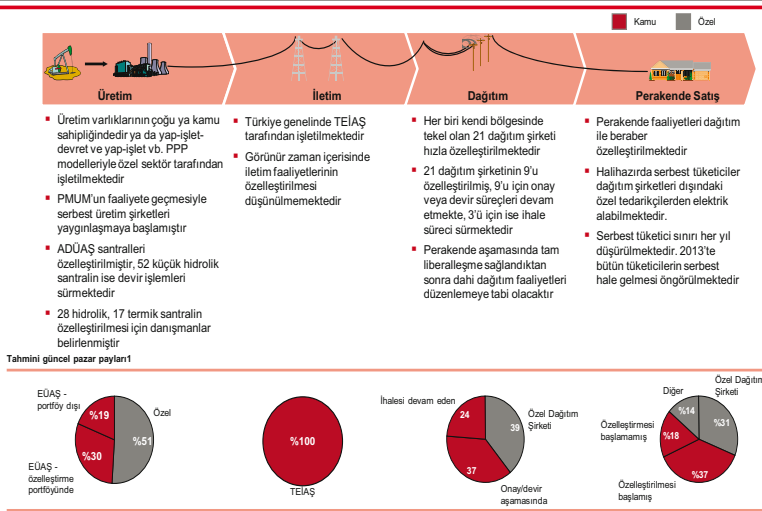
Kamu Özel

Üretim

İletim

Dağıtım

Perakende Satış

- Üretim varlıklarının çoğu ya kamu sahipliğindedir ya da yap-işlet-devret ve yap-işlet vb. PPP modelleriyle özel sektör tarafından işletilmektedir
- PMUM'un faaliyete geçmesiyle serbest üretim şirketleri yaygınlaşmaya başlamıştır
- ADÜAŞ santralleri özelleştirilmiştir, 52 küçük hidrolik santralin ise devir işlemleri sürmektedir
- 28 hidrolik, 17 termik santralin özelleştirilmesi için danışmanlar belirlenmiştir

- Türkiye genelinde TEİAŞ tarafından işletilmektedir
- Görünür zaman içerisinde iletim faaliyetlerinin özelleştirilmesi düşünülmemektedir

- Her biri kendi bölgesinde tekel olan 21 dağıtım şirketi hızla özelleştirilmektedir
- 21 dağıtım şirketinin 9'u özelleştirilmiş, 9'u için onay veya devir süreçleri devam etmekte, 3'ü için ise ihale süreci sürmektedir
- Perakende aşamasında tam liberalleşme sağlandıktan sonra dahi dağıtım faaliyetleri düzenlemeye tabi olacaktır

- Perakende faaliyetleri dağıtım ile beraber özelleştirilmektedir
- Halihazırda serbest tüketiciler dağıtım şirketleri dışındaki özel tedarikçilerden elektrik alabilmektedir.
- Serbest tüketici sınırı her yıl düşürülmektedir. 2013'te bütün tüketicilerin serbest hale gelmesi öngörülmektedir

Tahmini güncel pazar payları1

EÜAŞ - portföy dışı
%19
Özel
%51
%30
EÜAŞ - özelleştirme portföyünde

%100
TEİAŞ

İhalesi devam eden
24
Özel Dağıtım Şirketi
39
37
Onay/devir aşamasında

Diğer
Özel Dağıtım Şirketi
%14
%31
Özelleştirmesi başlamamış
%18
%37
Özelleştirilmesi başlamış